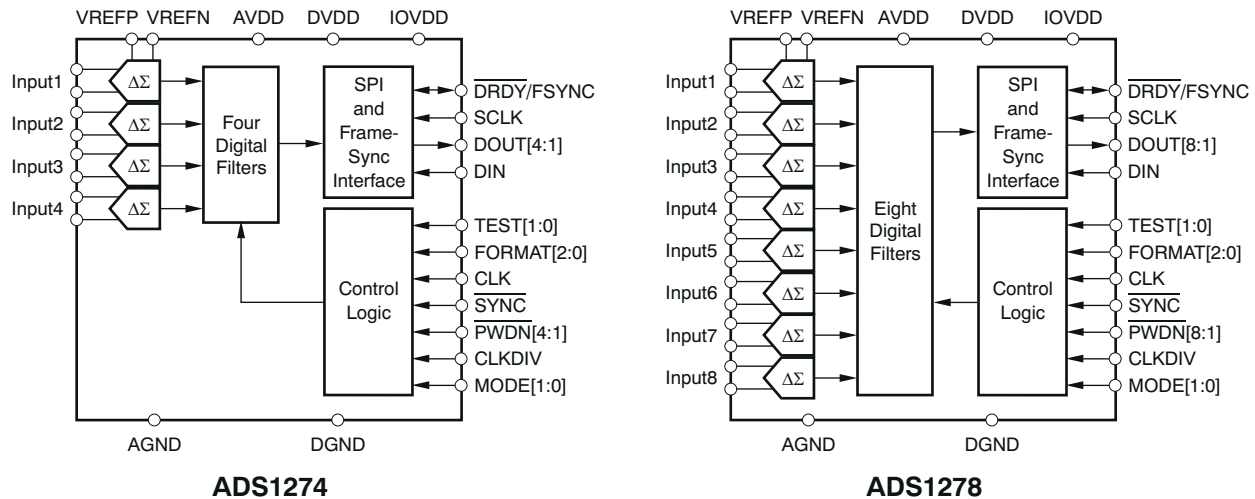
VREFP VREFN AVDD DVDD IOVDD

Input1
Input2
Input3
Input4

$\Delta\Sigma$
$\Delta\Sigma$
$\Delta\Sigma$
$\Delta\Sigma$

Four Digital Filters

SPI and Frame-Sync Interface

$\overline{DRDY}$/FSYNC
SCLK
DOUT[4:1]
DIN

Control Logic

TEST[1:0]
FORMAT[2:0]
CLK
$\overline{SYNC}$
$\overline{PWDN}$[4:1]
CLKDIV
MODE[1:0]

AGND DGND

ADS1274

VREFP VREFN AVDD DVDD IOVDD

Input1
Input2
Input3
Input4
Input5
Input6
Input7
Input8

$\Delta\Sigma$
$\Delta\Sigma$
$\Delta\Sigma$
$\Delta\Sigma$
$\Delta\Sigma$
$\Delta\Sigma$
$\Delta\Sigma$
$\Delta\Sigma$

Eight Digital Filters

SPI and Frame-Sync Interface

$\overline{DRDY}$/FSYNC
SCLK
DOUT[8:1]
DIN

Control Logic

TEST[1:0]
FORMAT[2:0]
CLK
$\overline{SYNC}$
$\overline{PWDN}$[8:1]
CLKDIV
MODE[1:0]

AGND DGND

ADS1278